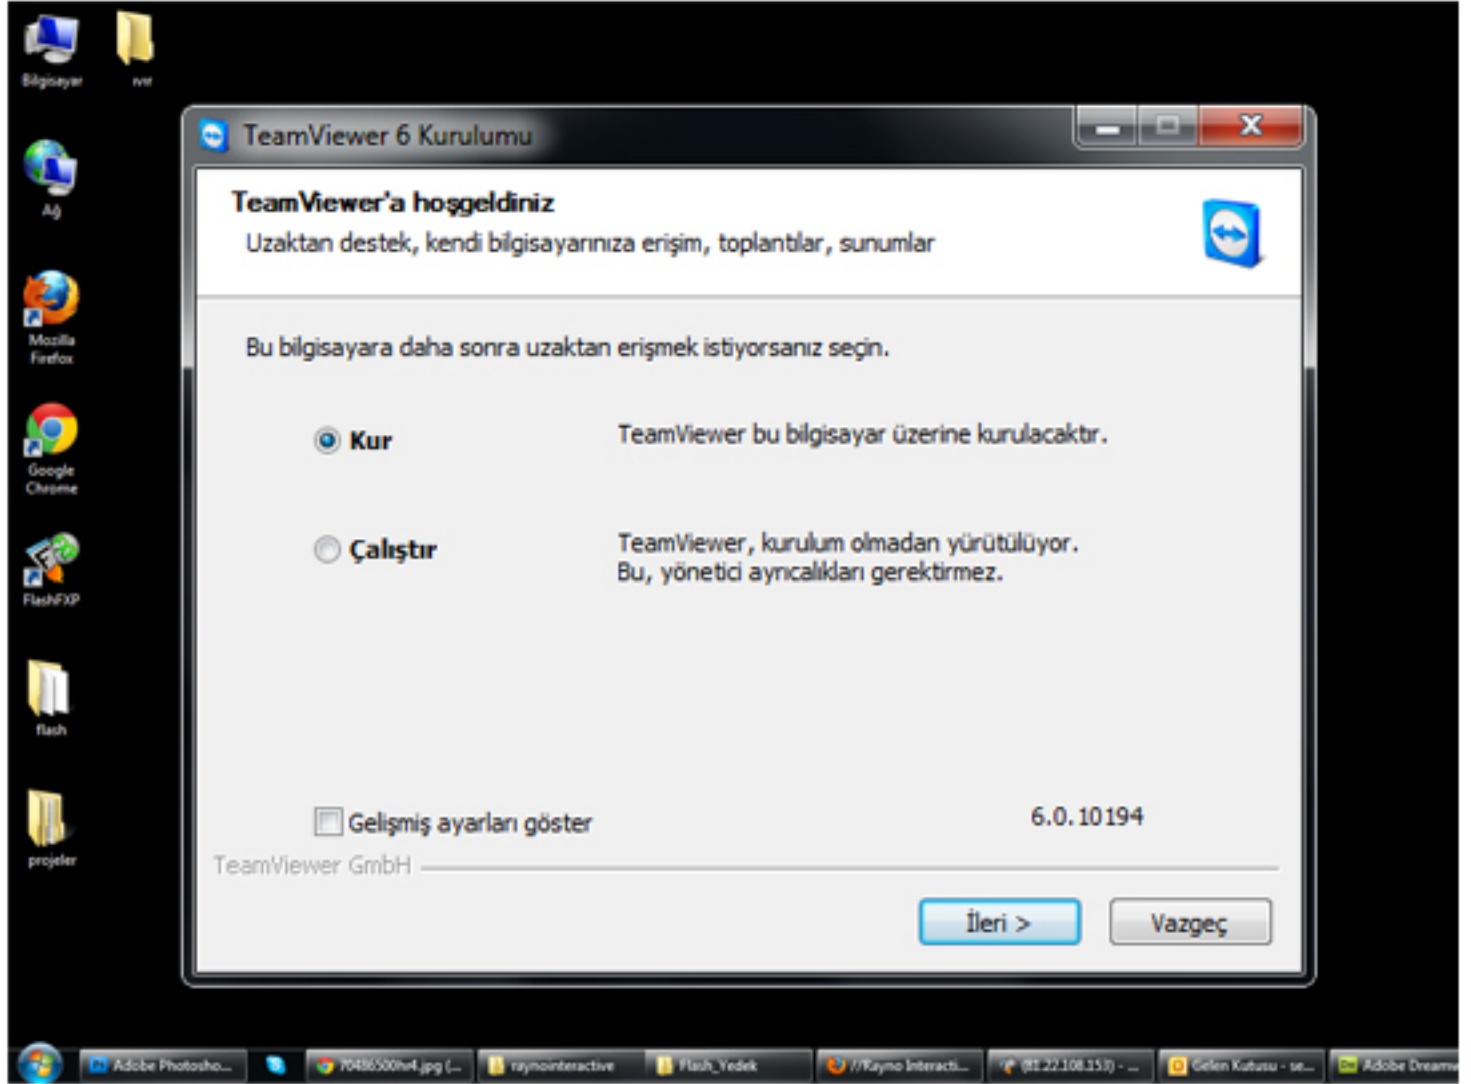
Bilgisayar

rvr

Ağ

Mozilla Firefox

Google Chrome

FlashFXP

flash

projeler

TeamViewer 6 Kurulumu

TeamViewer'a hoşgeldiniz

Uzaktan destek, kendi bilgisayarınıza erişim, toplantılar, sunumlar

Bu bilgisayara daha sonra uzaktan erişmek istiyorsanız seçin.

Kur

TeamViewer bu bilgisayar üzerine kurulacaktır.

Çalıştır

TeamViewer, kurulum olmadan yürütülüyor. Bu, yönetici ayrıcalıkları gerektirmez.

Gelişmiş ayarları göster

6.0.10194

TeamViewer GmbH

İleri >

Vazgeç

Adobe Photosho...

70486500hr4.jpg (...

raynointeractive

Flash_Yedek

//Rayno Interacti...

(81.22.108.153) - ...

Gelen Kutusu - se...

Adobe Dreamw